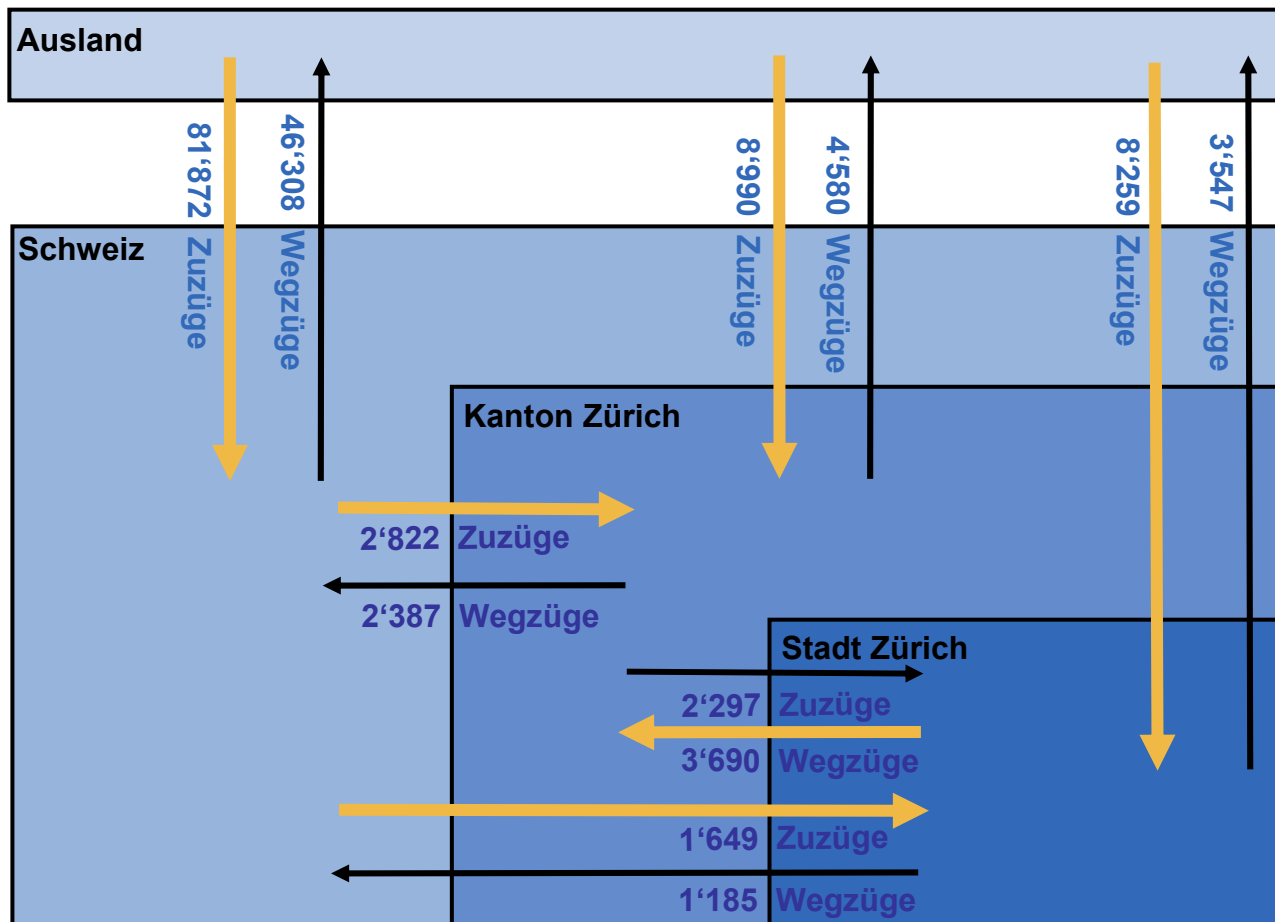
Ausland

81'872 Zuzüge
46'308 Wegzüge
8'990 Zuzüge
4'580 Wegzüge
8'259 Zuzüge
3'547 Wegzüge

Schweiz

Kanton Zürich

2'822 Zuzüge
2'387 Wegzüge

Stadt Zürich

2'297 Zuzüge
3'690 Wegzüge

1'649 Zuzüge
1'185 Wegzüge